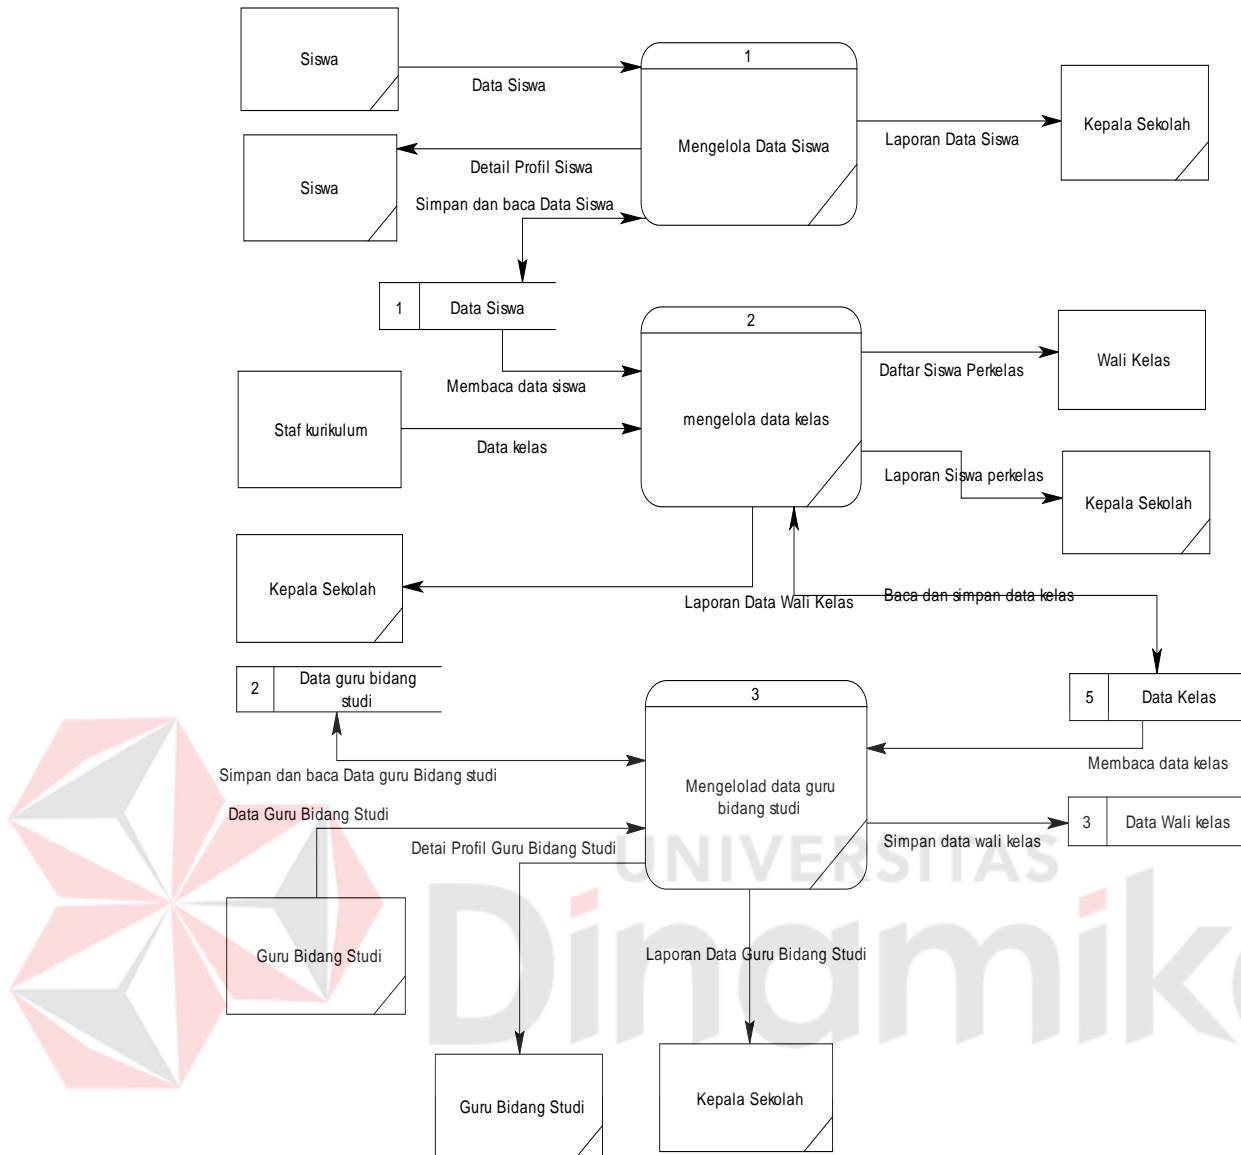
Siswa

Data Siswa

1

Mengelola Data Siswa

Laporan Data Siswa

Kepala Sekolah

Siswa

Detail Profil Siswa

Simpan dan baca Data Siswa

1 Data Siswa

2

mengelola data kelas

Daftar Siswa Perkelas

Wali Kelas

Membaca data siswa

Staf kurikulum

Data kelas

Laporan Siswa perkelas

Kepala Sekolah

Kepala Sekolah

Laporan Data Wali Kelas

Baca dan simpan data kelas

2 Data guru bidang studi

3

Mengelolad data guru bidang studi

5 Data Kelas

Membaca data kelas

Simpan dan baca Data guru Bidang studi

Data Guru Bidang Studi

Detai Profil Guru Bidang Studi

Simpan data wali kelas

3 Data Wali kelas

Guru Bidang Studi

Laporan Data Guru Bidang Studi

Guru Bidang Studi

Kepala Sekolah

UNIVERSITAS Dinamika